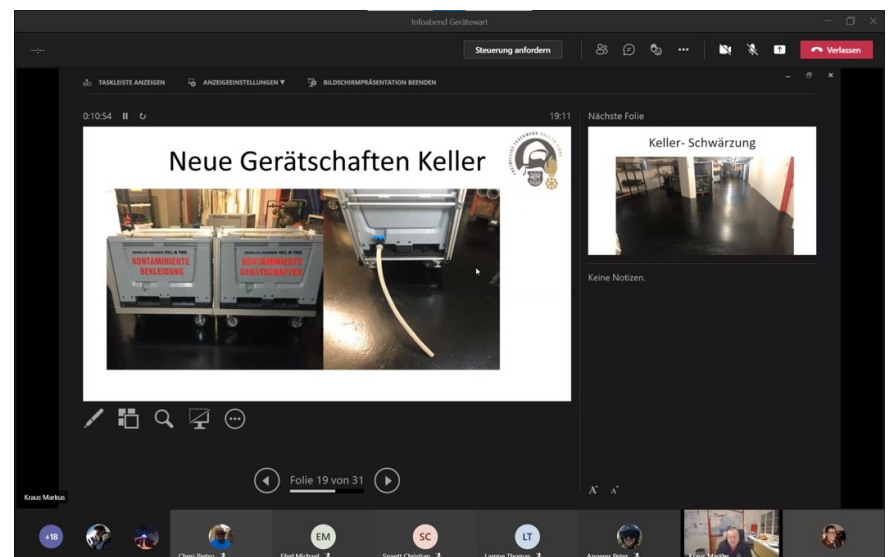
Infoabend Gerätewart

Steuerung anfordern

Verlassen

TASKLEISTE ANZEIGEN

ANZEIGEEINSTELLUNGEN ▾

BILDSCHIRMPRÄSENTATION BEENDEN

0:10:54

19:11

Nächste Folie

Neue Gerätschaften Keller

KONTAMINIERTE BEKLEIDUNG

KONTAMINIERTE GERÄTSCHAFTEN

Keller- Schwärzung

Keine Notizen.

Folie 19 von 31

Kraus Markus

+18

EM

SC

LT

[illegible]

Pfeil Michael

Spaett Christian

Lampe Thomas

Angerer Peter

Kraus Markus